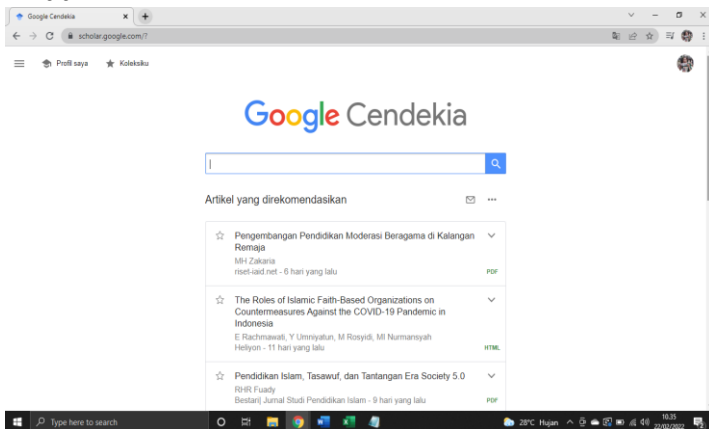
Google Cendekia

scholar.google.com/?

Profil saya Koleksiku

Google Cendekia

Artikel yang direkomendasikan

Pengembangan Pendidikan Moderasi Beragama di Kalangan Remaja
MH Zakaria
riset-iaid.net - 6 hari yang lalu
PDF

The Roles of Islamic Faith-Based Organizations on Countermeasures Against the COVID-19 Pandemic in Indonesia
E Rachmawati, Y Umniyatun, M Rosyidi, MI Nurmansyah
Heliyon - 11 hari yang lalu
HTML

Pendidikan Islam, Tasawuf, dan Tantangan Era Society 5.0
RHR Fuady
Bestari| Jurnal Studi Pendidikan Islam - 9 hari yang lalu
PDF

Type here to search

28°C Hujan 10.35 22/02/2022